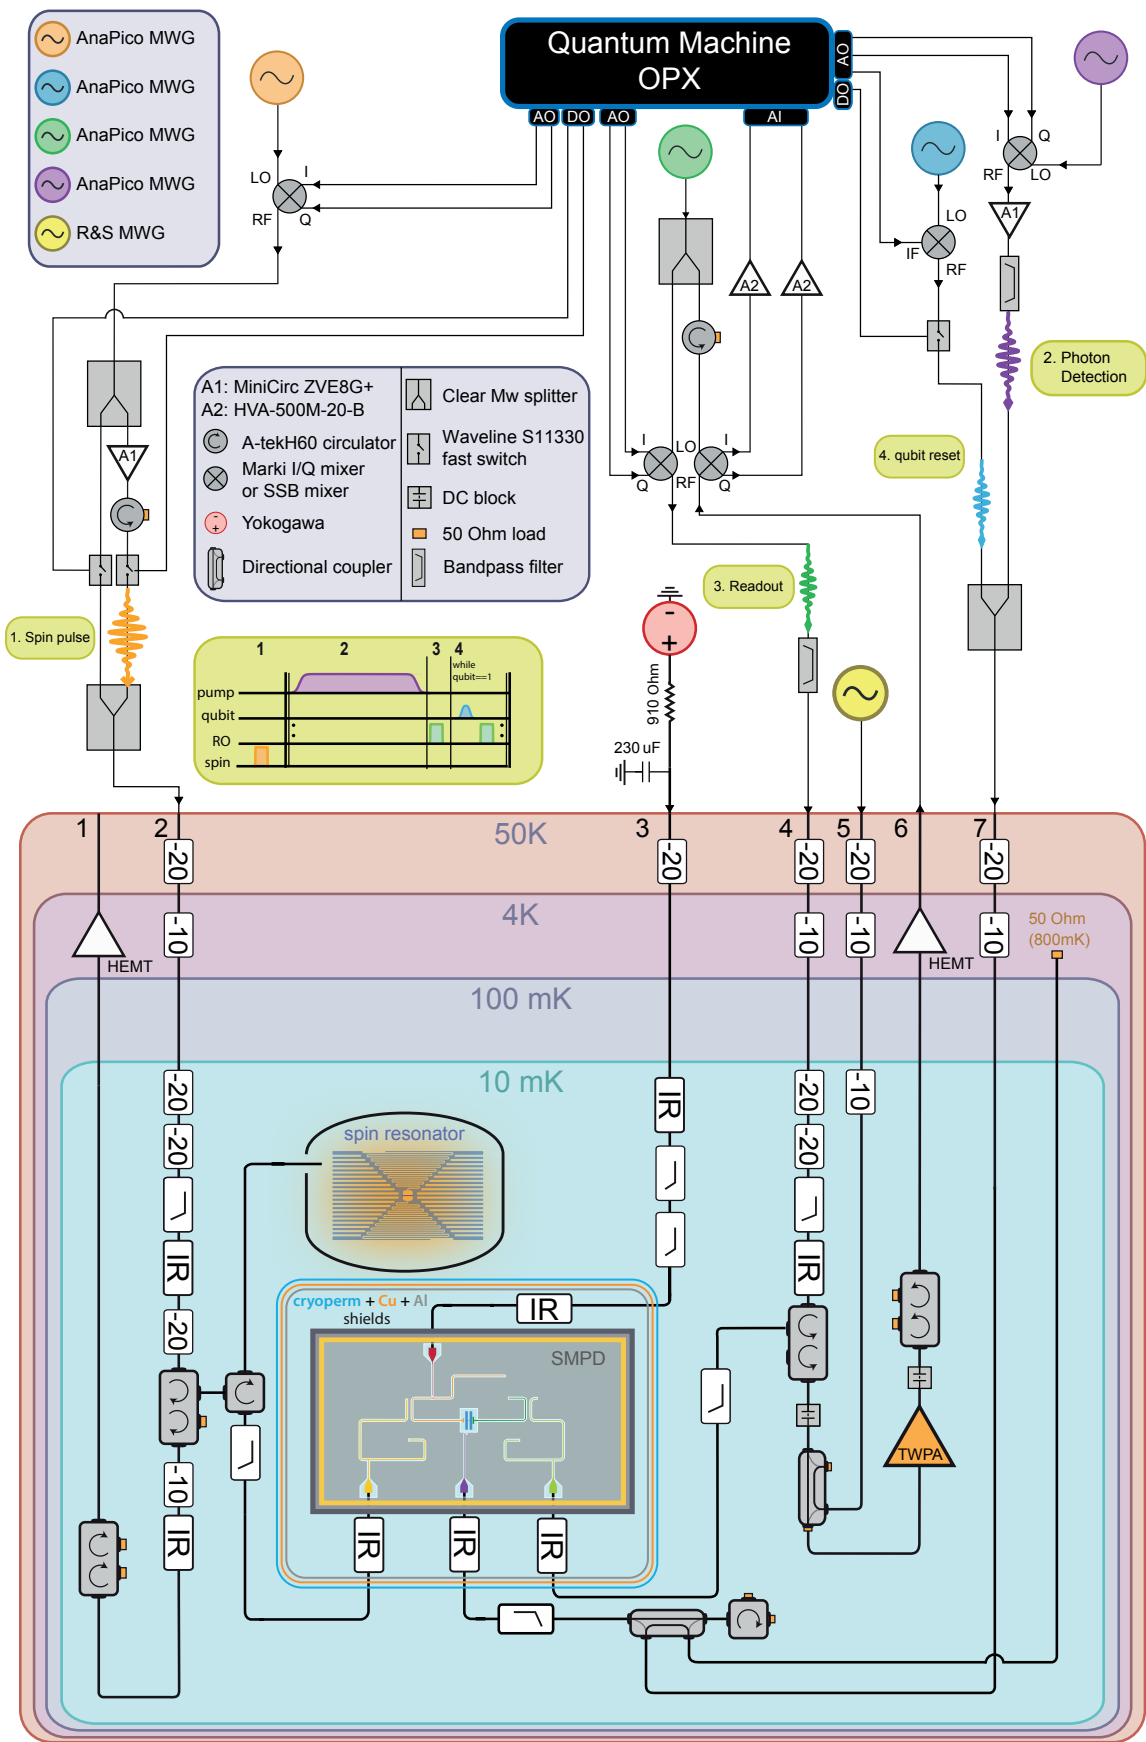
AnaPico MWG
AnaPico MWG
AnaPico MWG
AnaPico MWG
R&S MWG

Quantum Machine OPX

AO DO AO AI AO DO

LO I RF Q

I Q RF LO

LO IF RF

A1

2. Photon Detection

A2 A2

A1: MiniCirc ZVE8G+
A2: HVA-500M-20-B
A-tekH60 circulator
Marki I/Q mixer or SSB mixer
Yokogawa
Directional coupler
Clear Mw splitter
Waveline S11330 fast switch
DC block
50 Ohm load
Bandpass filter

I LO I Q RF Q

4. qubit reset

A1

1. Spin pulse

1 2 3 4
while qubit==1
pump
qubit
RO
spin

3. Readout

910 Ohm
230 uF

1 2 3 4 5 6 7

50K

-20 -20 -20 -20 -20

4K

HEMT -10 -10 -10 -10 HEMT -10

50 Ohm (800mK)

100 mK

10 mK

-20 -20 IR -20 -10 -20 -20 IR -10 IR

spin resonator

cryoperm + Cu + Al shields

IR

SMPD

TWPA

IR IR IR